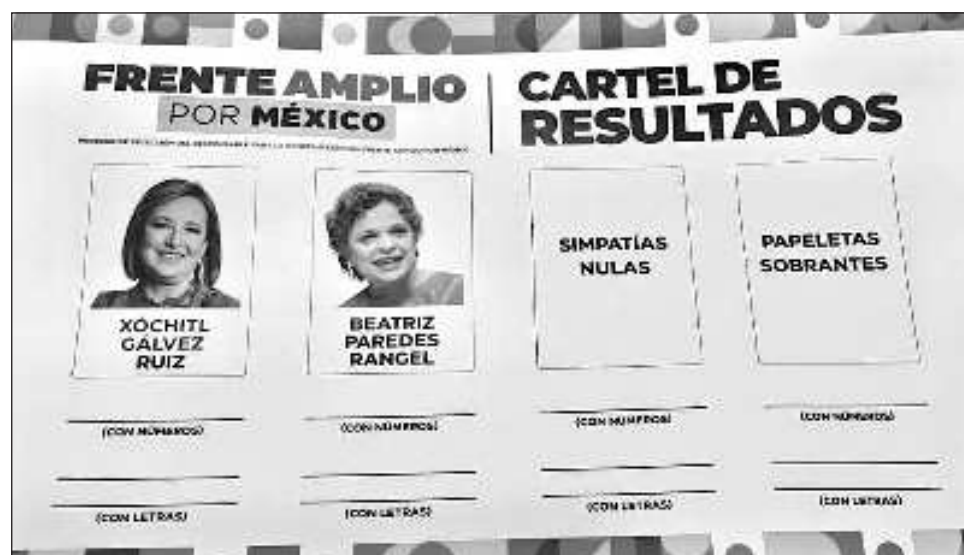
FRENTE AMPLIO
POR MÉXICO

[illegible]

CARTEL DE
RESULTADOS

XÓCHITL
GÁLVEZ
RUIZ

(CON NÚMEROS)

(CON LETRAS)

BEATRIZ
PAREDES
RANGEL

(CON NÚMEROS)

(CON LETRAS)

SIMPATÍAS
NULAS

(CON NÚMEROS)

(CON LETRAS)

PAPELETAS
SOBRANTES

(CON NÚMEROS)

(CON LETRAS)